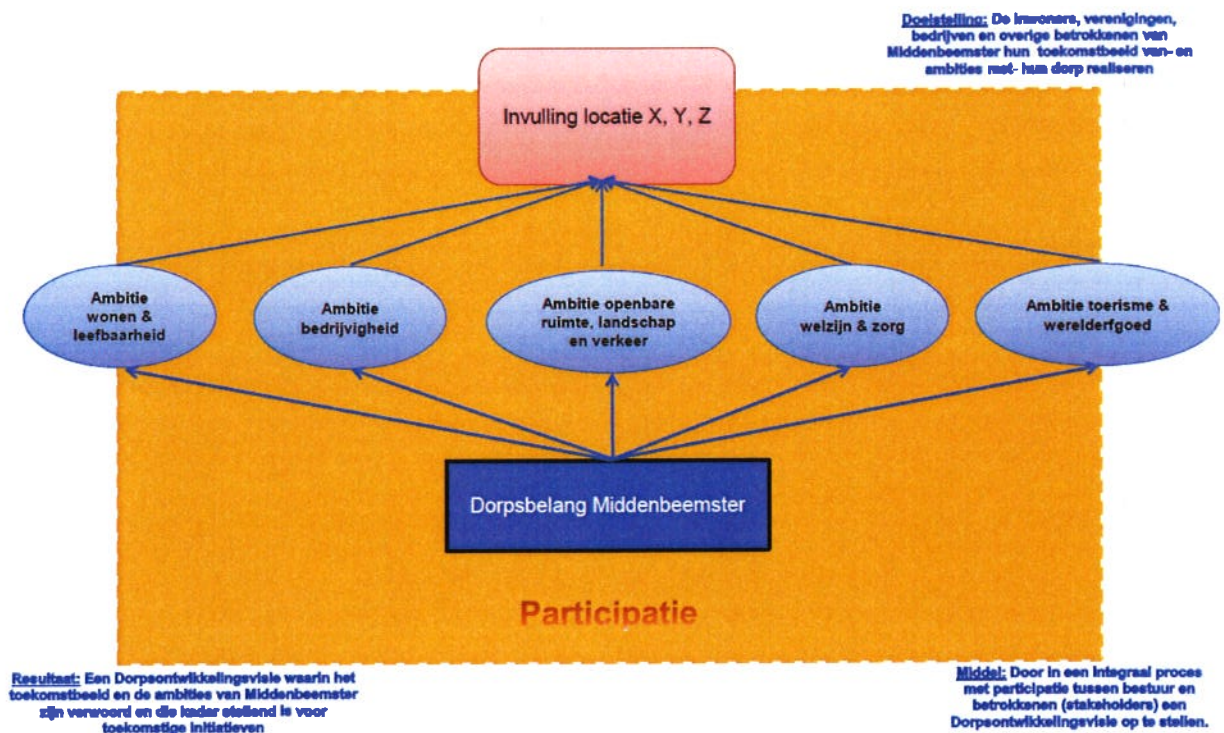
Doelstelling: De inwoners, verenigingen, bedrijven en overige betrokkenen van Middenbeemster hun toekomstbeeld van- en ambities met- hun dorp realiseren

Invulling locatie X, Y, Z

Ambitie wonen & leefbaarheid

Ambitie bedrijvigheid

Ambitie openbare ruimte, landschap en verkeer

Ambitie welzijn & zorg

Ambitie toerisme & werelderfgoed

Dorpsbelang Middenbeemster

Participatie

Resultaat: Een Dorpsontwikkelingsvisie waarin het toekomstbeeld en de ambities van Middenbeemster zijn verwoord en die kader stellend is voor toekomstige initiatieven

Middel: Door in een integraal proces met participatie tussen bestuur en betrokkenen (stakeholders) een Dorpsontwikkelingsvisie op te stellen.